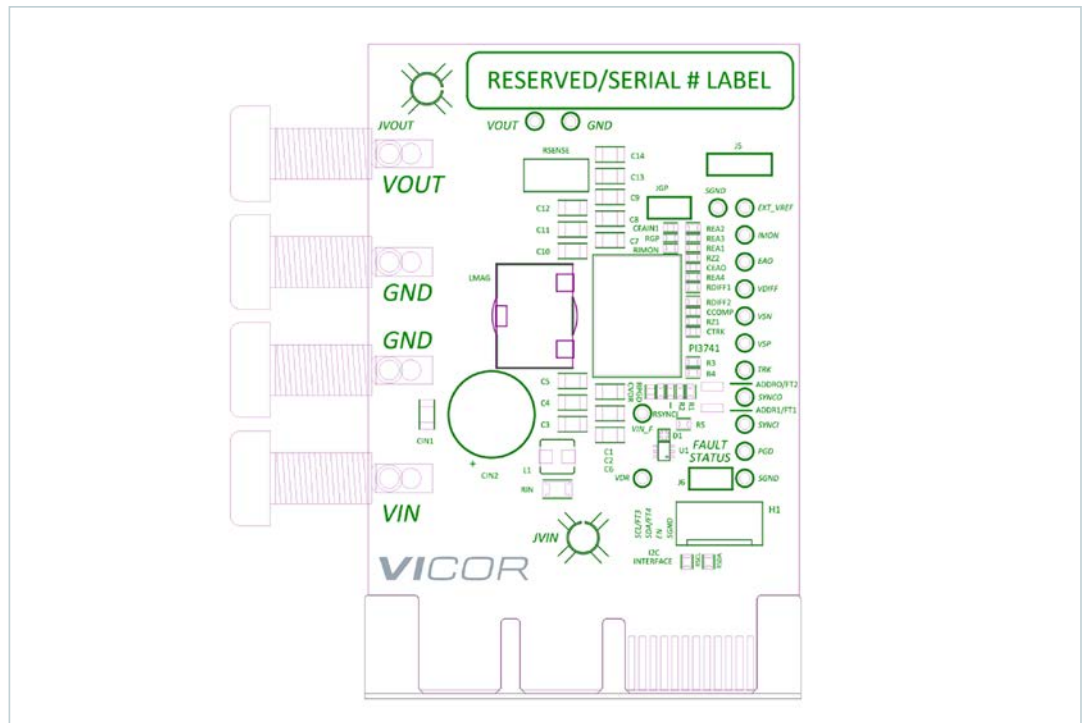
RESERVED/SERIAL # LABEL

JVOUT

VOUT GND

RSENSE

C14

C13

C9

C8

C7

J5

JGP

SGND

EXT_VREF

IMON

EAO

VDIFF

VSN

VSP

TRK

ADDR0/FT2

SYNCO

ADDR1/FT1

SYNCI

PGD

SGND

VOUT

C12

C11

C10

CEAIN1

RGP

RIMON

REA2

REA3

REA1

RZ2

CEAO

REA4

RDIFF1

RDIFF2

CCOMP

RZ1

CTRK

PI3741

R3

R4

LMAG

GND

GND

C5

C4

C3

CIN1

CIN2

L1

RIN

C1

C2

C6

RSYNCI

VIN_F

R5

D1

U1

FAULT STATUS

J6

VDR

VIN

JVIN

SCL/FT3

SDA/FT4

FIN

SGND

H1

I2C INTERFACE

VICOR